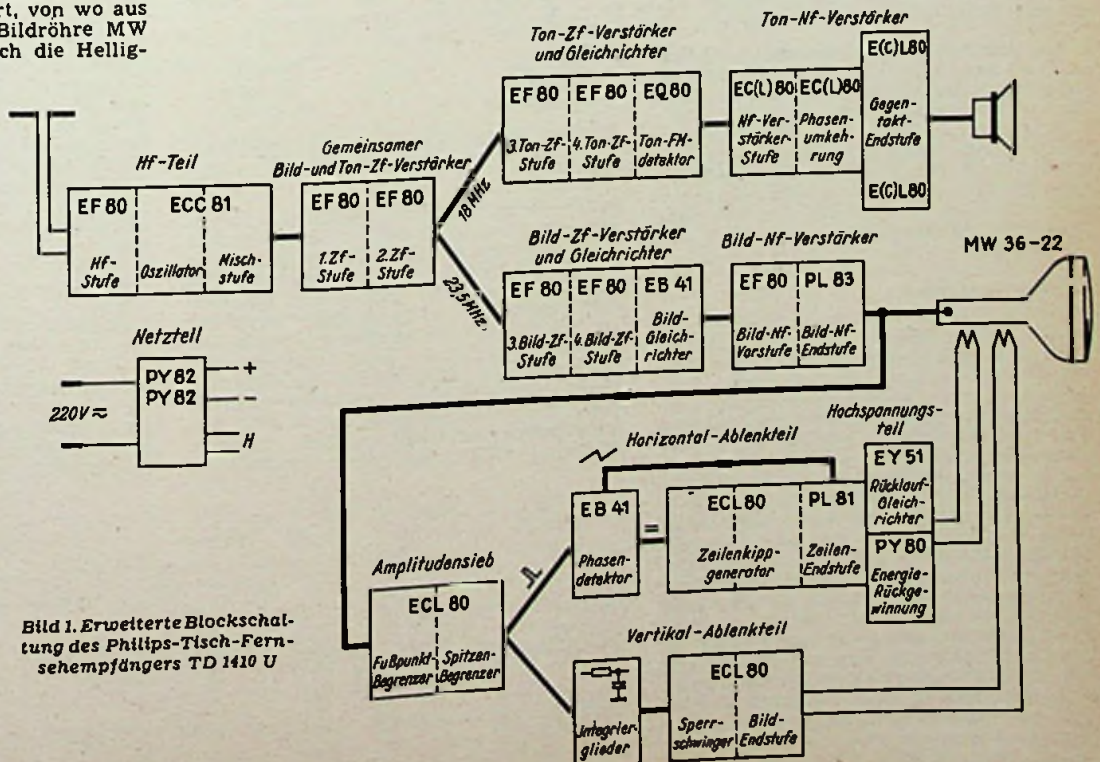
rt, von wo aus Bildröhre MW ch die Hellig-

Ton-Zf-Verstärker und Gleichrichter

Ton-Nf-Verstärker

EF 80 | EF 80 | EQ 80
3.Ton-Zf-Stufe | 4.Ton-Zf-Stufe | Ton-FM-detektor

EC(L) 80 | EC(L) 80
Nf-Verstärker-Stufe | Phasenumkehrung

E(C)L80
Gegentakt-Endstufe
E(C)L80

Hf-Teil
EF 80 | ECC 81
Hf-Stufe | Oszillator | Mischstufe

Gemeinsamer Bild-und Ton-Zf-Verstärker
EF 80 | EF 80
1.Zf-Stufe | 2.Zf-Stufe

18 MHz
23,5 MHz

Bild-Zf-Verstärker und Gleichrichter
EF 80 | EF 80 | EB 41
3.Bild-Zf-Stufe | 4.Bild-Zf-Stufe | Bild-Gleichrichter

Bild-Nf-Verstärker
EF 80 | PL 83
Bild-Nf-Vorstufe | Bild-Nf-Endstufe

MW 36-22

Netzteil
PY 82
PY 82
220V ≈
+
-
H

Hochspannungsteil
Horizontal-Ablenkteil
EY 51
Rücklauf-Gleichrichter
EB 41
Phasendetektor
=
ECL 80
Zeilenkippgenerator
PL 81
Zeilen-Endstufe
PY 80
Energie-Rückgewinnung

Amplitudensieb
ECL 80
Fußpunkt-Begrenzer | Spitzen-Begrenzer

Bild 1. Erweiterte Blockschaltung des Philips-Tisch-Fernsehempfängers TD 1410 U

Vertikal-Ablenkteil
Integrierglieder
ECL 80
Sperrschwinger | Bild-Endstufe